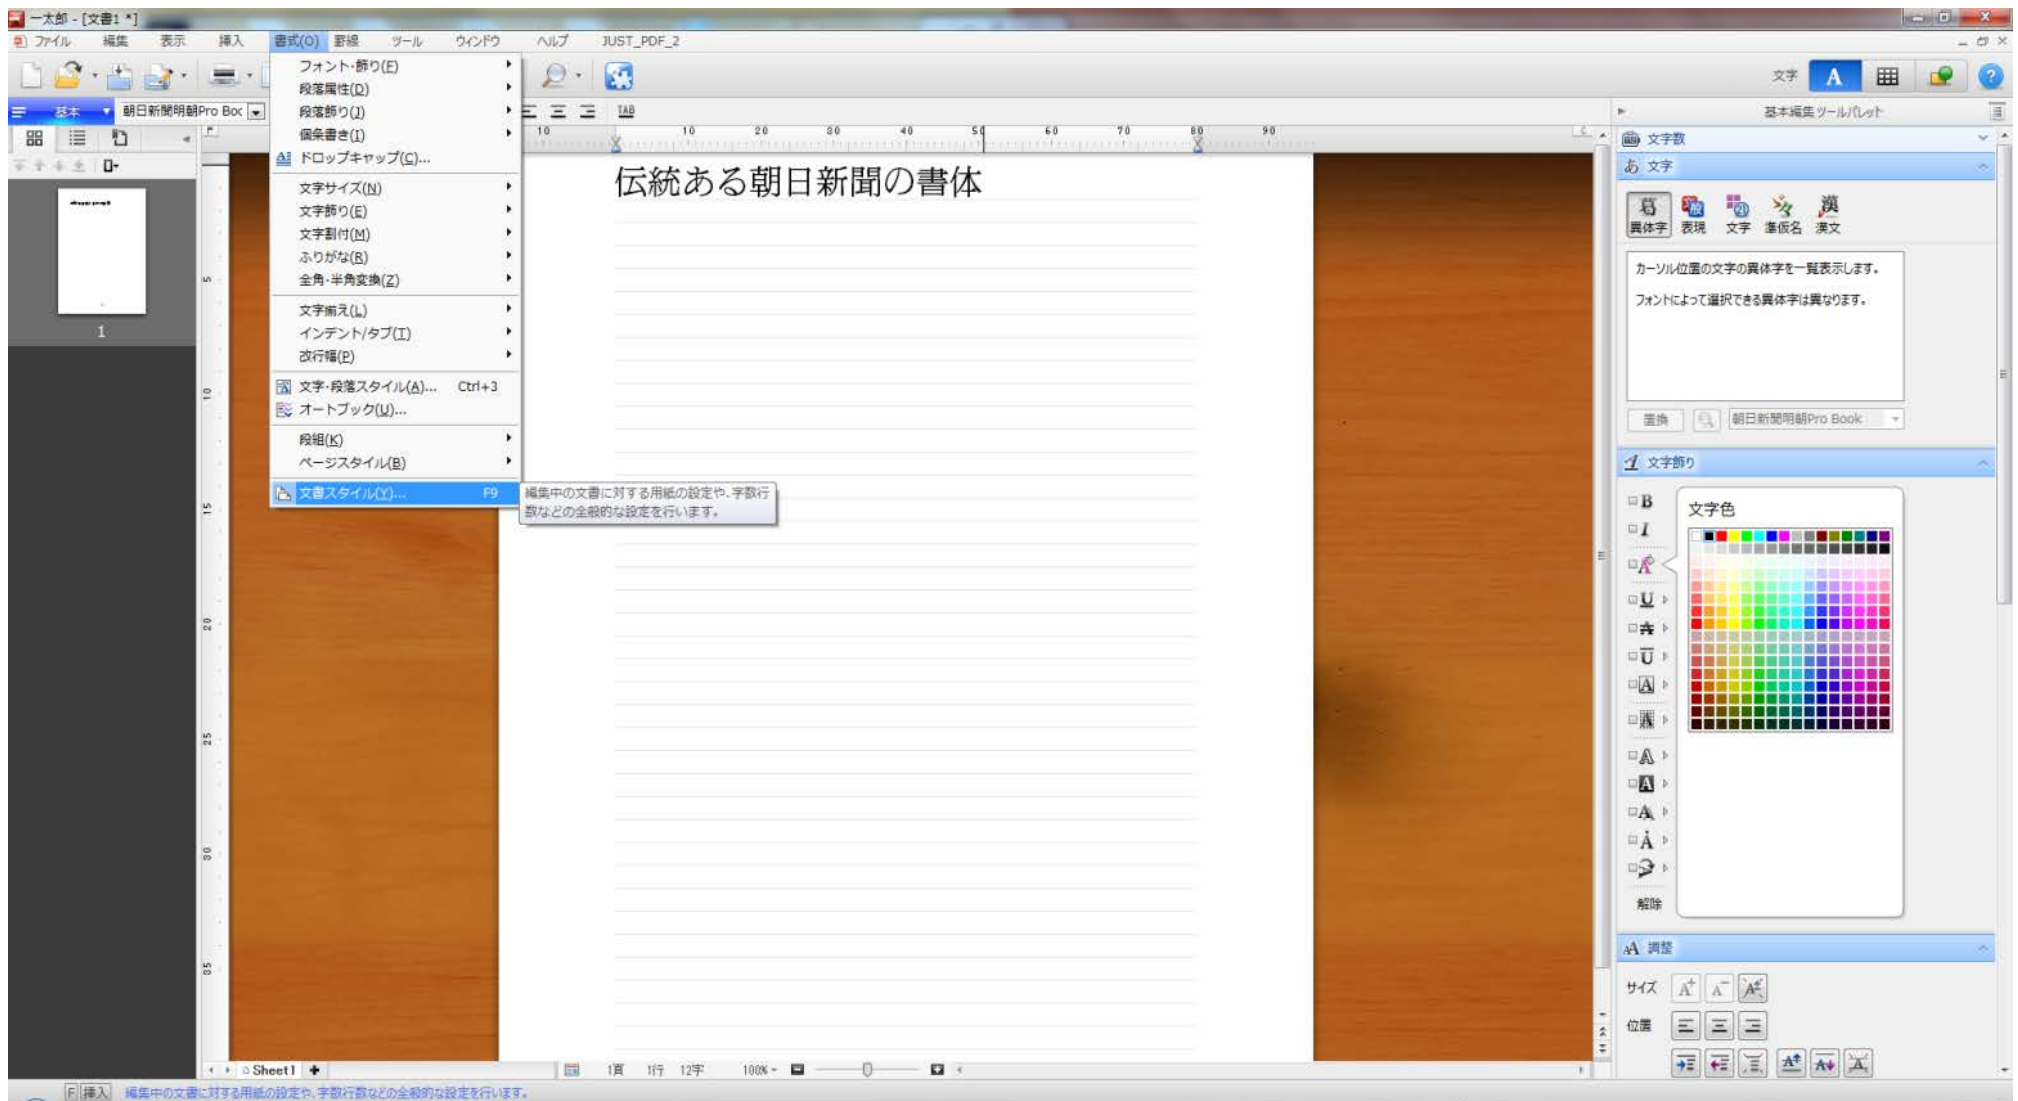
一太郎 - [文書1 *]

ファイル 編集 表示 挿入 書式(O) 罫線 ツール ウィンドウ ヘルプ JUST_PDF_2

文字 A

基本 朝日新聞明朝Pro Boo

基本編集ツールパレット

フォント・飾り(F)
段落属性(D)
段落飾り(J)
箇条書き(I)
ドロップキャップ(C)...
文字サイズ(N)
文字飾り(E)
文字割付(M)
ふりがな(R)
全角・半角変換(Z)
文字揃え(L)
インデント/タブ(T)
改行幅(P)
文字・段落スタイル(A)... Ctrl+3
オートブック(U)...
段組(K)
ページスタイル(B)
文書スタイル(Y)... F9

編集中の文書に対する用紙の設定や、字数行数などの全般的な設定を行います。

伝統ある朝日新聞の書体

文字数

あ 文字

異体字 表現 文字 涤仮名 漢文

カーソル位置の文字の異体字を一覧表示します。

フォントによって選択できる異体字は異なります。

置換 朝日新聞明朝Pro Book

文字飾り

文字色

解除

調整

サイズ

位置

Sheet1

1頁 1行 12字 100%

F 挿入 編集中の文書に対する用紙の設定や、字数行数などの全般的な設定を行います。